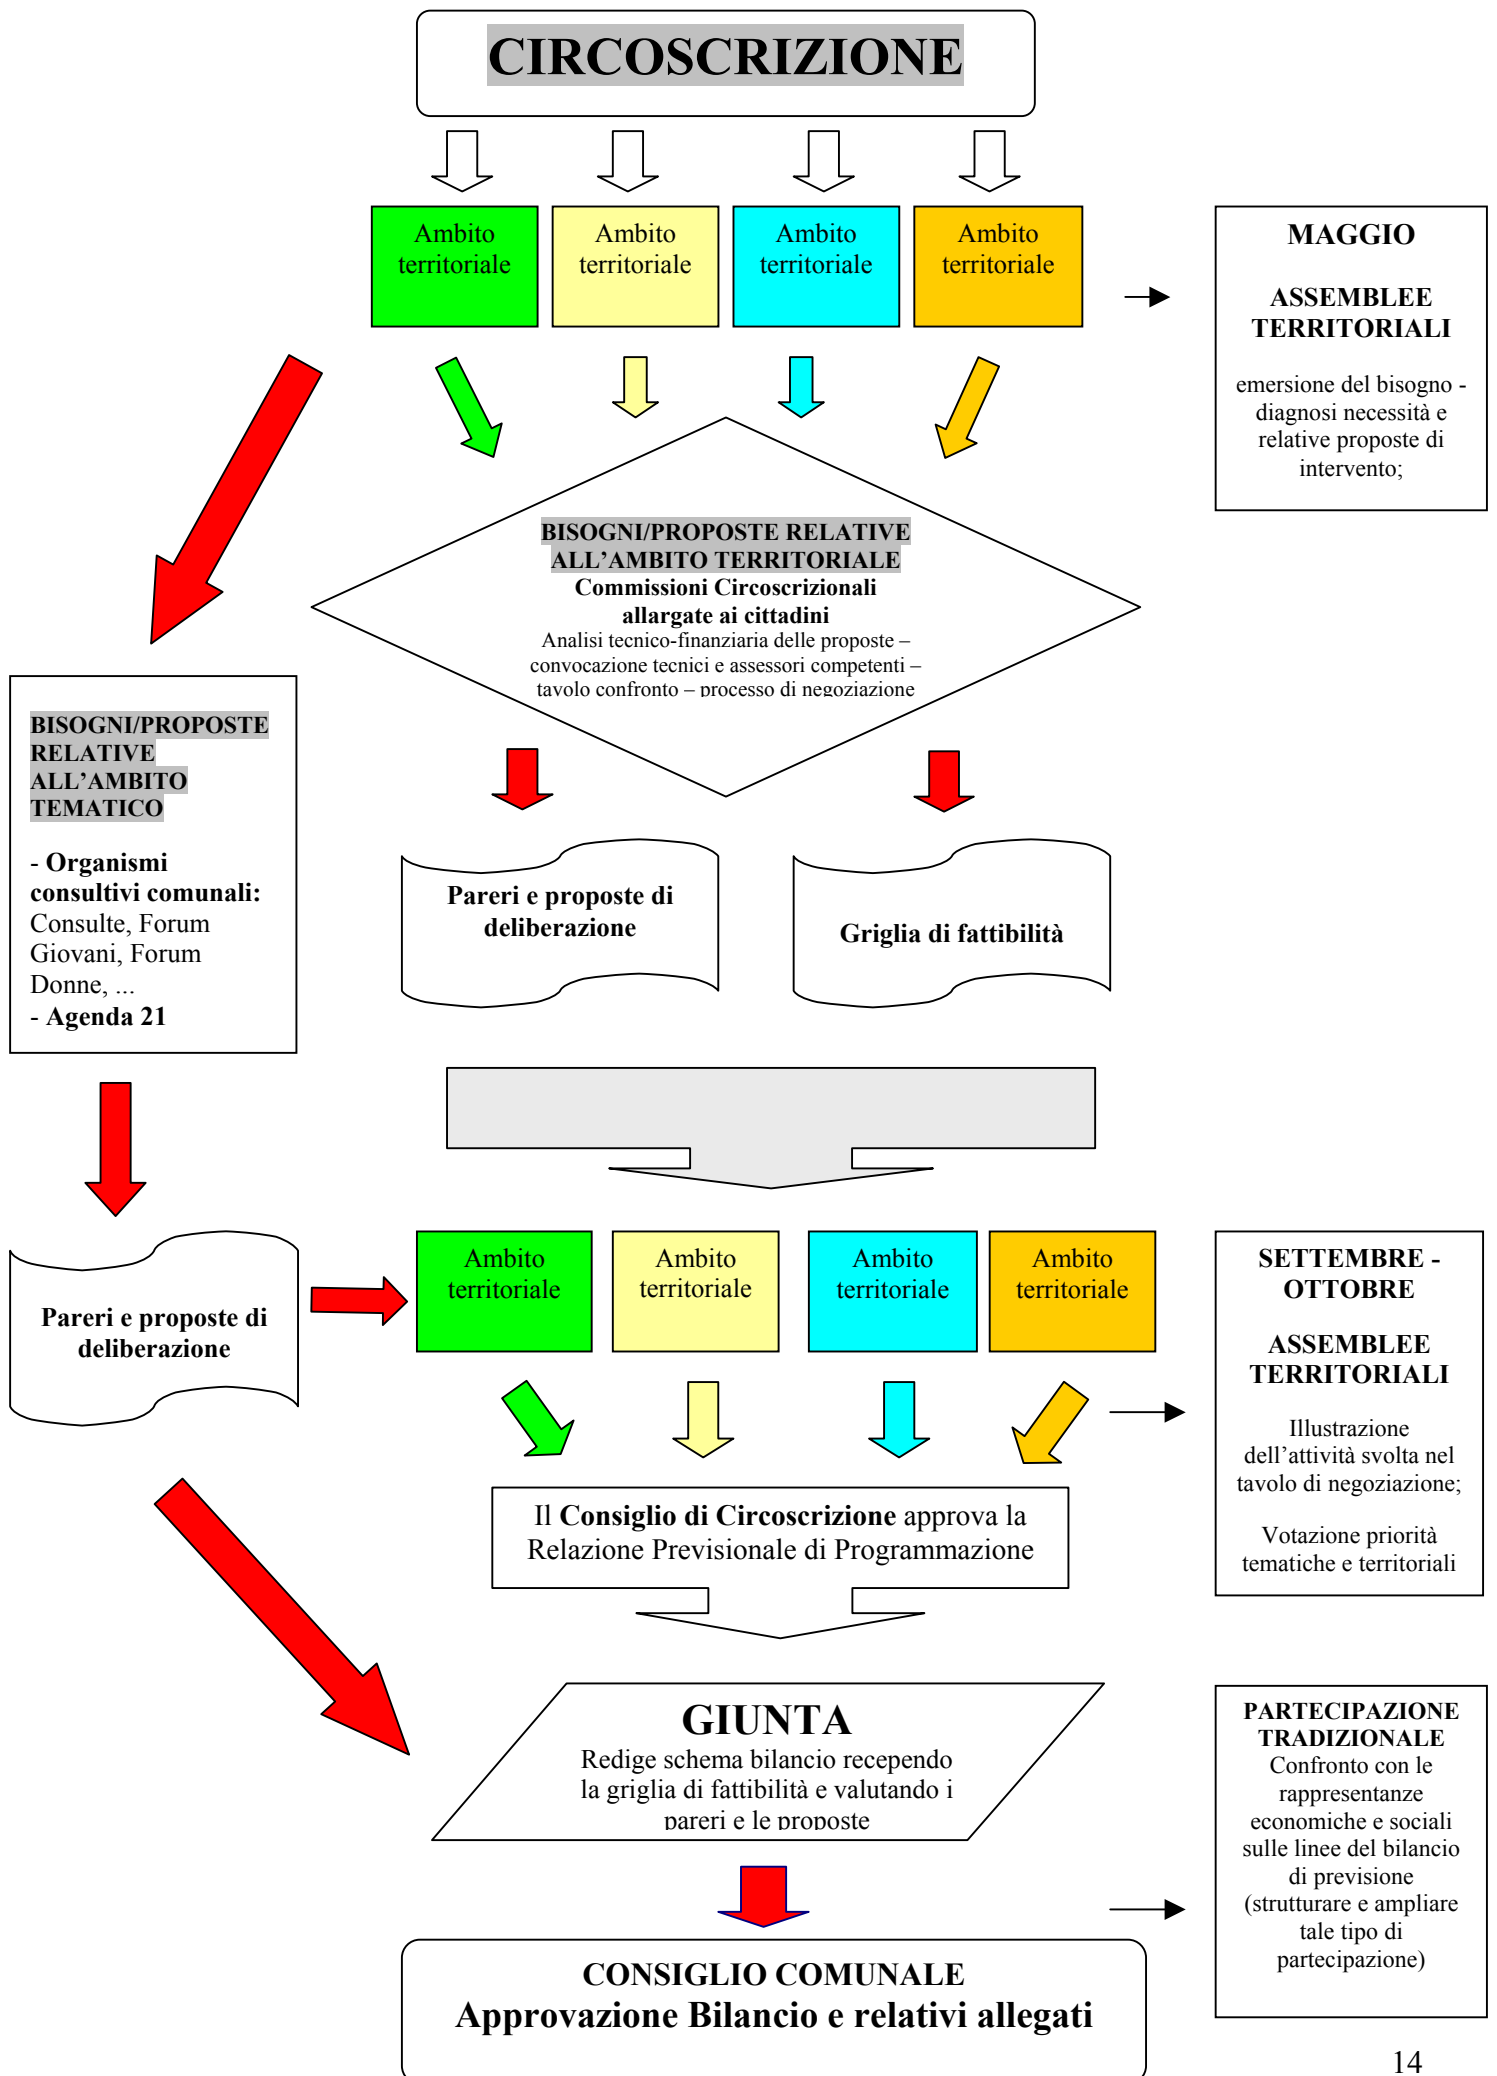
CIRCOSCRIZIONE

Ambito territoriale

Ambito territoriale

Ambito territoriale

Ambito territoriale

MAGGIO

ASSEMBLEE TERRITORIALI

emersione del bisogno - diagnosi necessità e relative proposte di intervento;

BISOGNI/PROPOSTE RELATIVE ALL'AMBITO TERRITORIALE
Commissioni Circoscrizionali allargate ai cittadini
Analisi tecnico-finanziaria delle proposte – convocazione tecnici e assessori competenti – tavolo confronto – processo di negoziazione

BISOGNI/PROPOSTE RELATIVE ALL'AMBITO TEMATICO

- Organismi consultivi comunali: Consulte, Forum Giovani, Forum Donne, ...
- Agenda 21

Pareri e proposte di deliberazione

Griglia di fattibilità

Pareri e proposte di deliberazione

Ambito territoriale

Ambito territoriale

Ambito territoriale

Ambito territoriale

SETTEMBRE - OTTOBRE

ASSEMBLEE TERRITORIALI

Illustrazione dell'attività svolta nel tavolo di negoziazione;

Votazione priorità tematiche e territoriali

Il Consiglio di Circoscrizione approva la Relazione Previsionale di Programmazione

GIUNTA
Redige schema bilancio recependo la griglia di fattibilità e valutando i pareri e le proposte

PARTECIPAZIONE TRADIZIONALE
Confronto con le rappresentanze economiche e sociali sulle linee del bilancio di previsione (strutturare e ampliare tale tipo di partecipazione)

CONSIGLIO COMUNALE
Approvazione Bilancio e relativi allegati

14